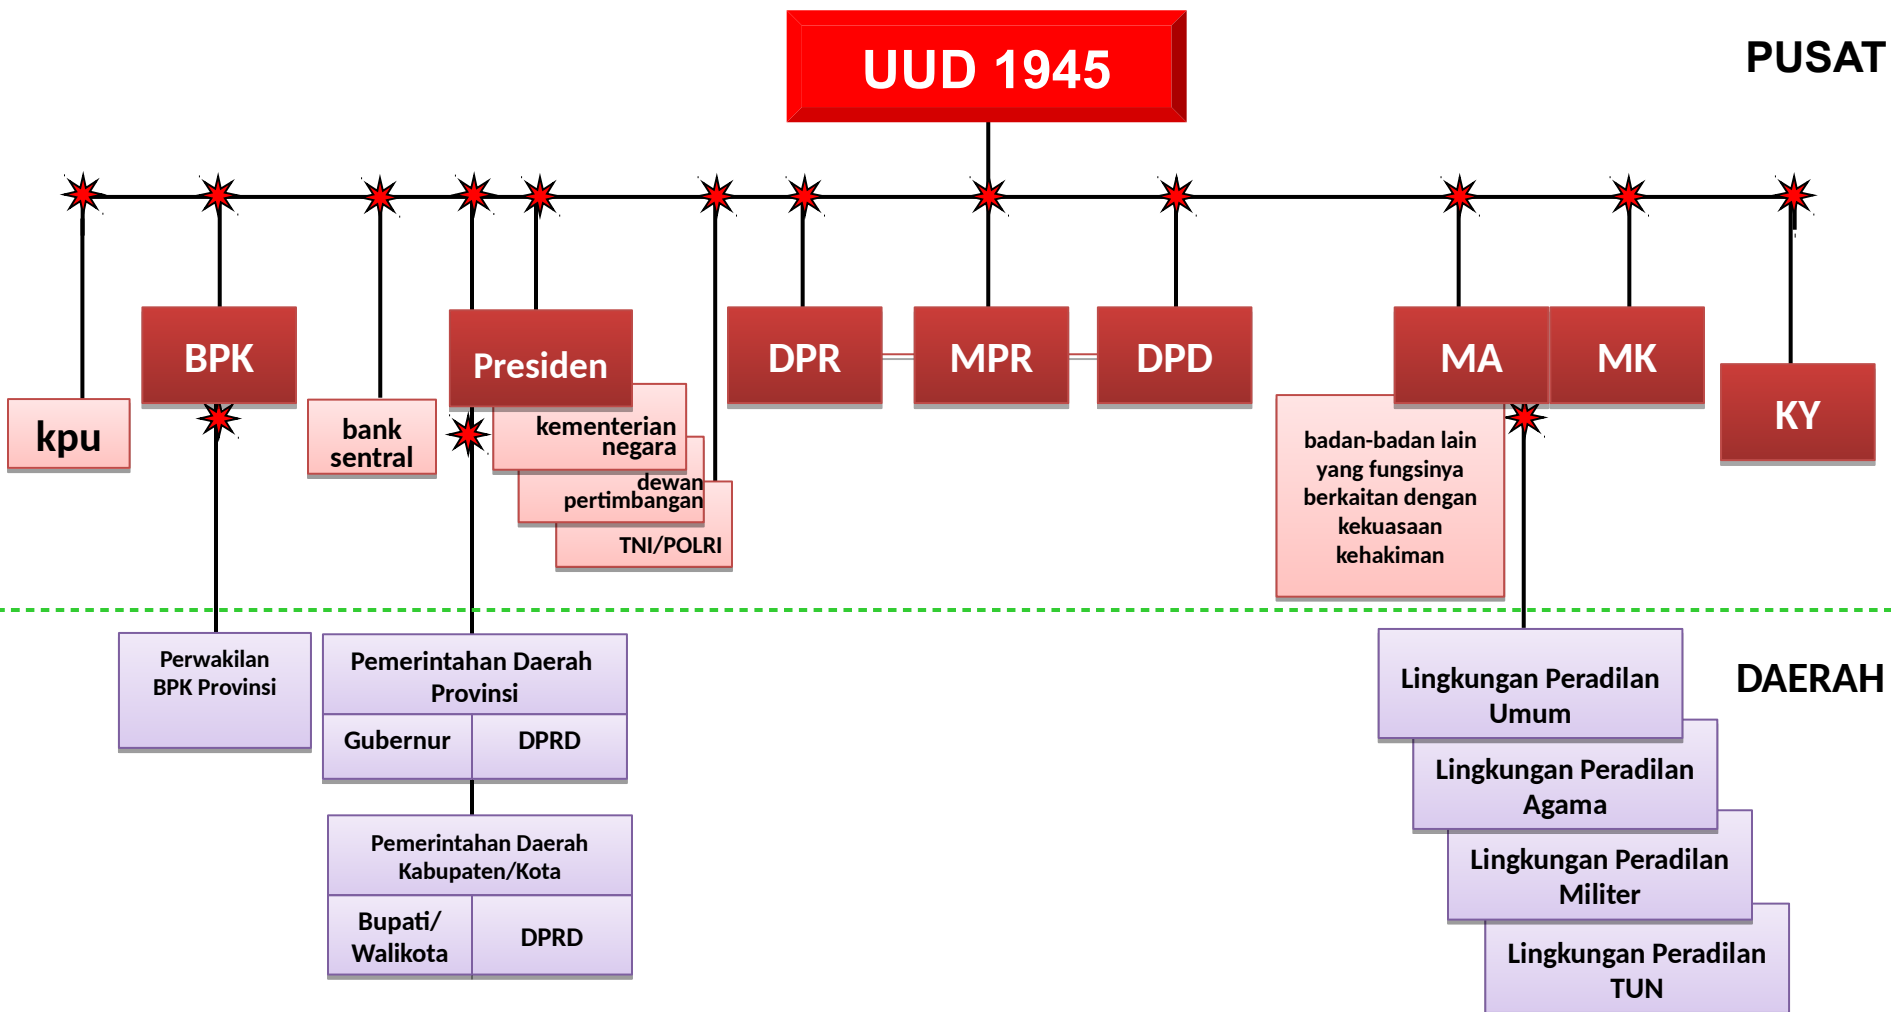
UUD 1945

PUSAT

kpu

BPK

bank sentral

Presiden

kementerian negara

dewan pertimbangan

TNI/POLRI

DPR

MPR

DPD

MA

MK

KY

badan-badan lain yang fungsinya berkaitan dengan kekuasaan kehakiman

Perwakilan BPK Provinsi

| Pemerintahan Daerah Provinsi | |
|---|---|
| Gubernur | DPRD |

| Pemerintahan Daerah Kabupaten/Kota | |
|---|---|
| Bupati/ Walikota | DPRD |

DAERAH

Lingkungan Peradilan Umum

Lingkungan Peradilan Agama

Lingkungan Peradilan Militer

Lingkungan Peradilan TUN